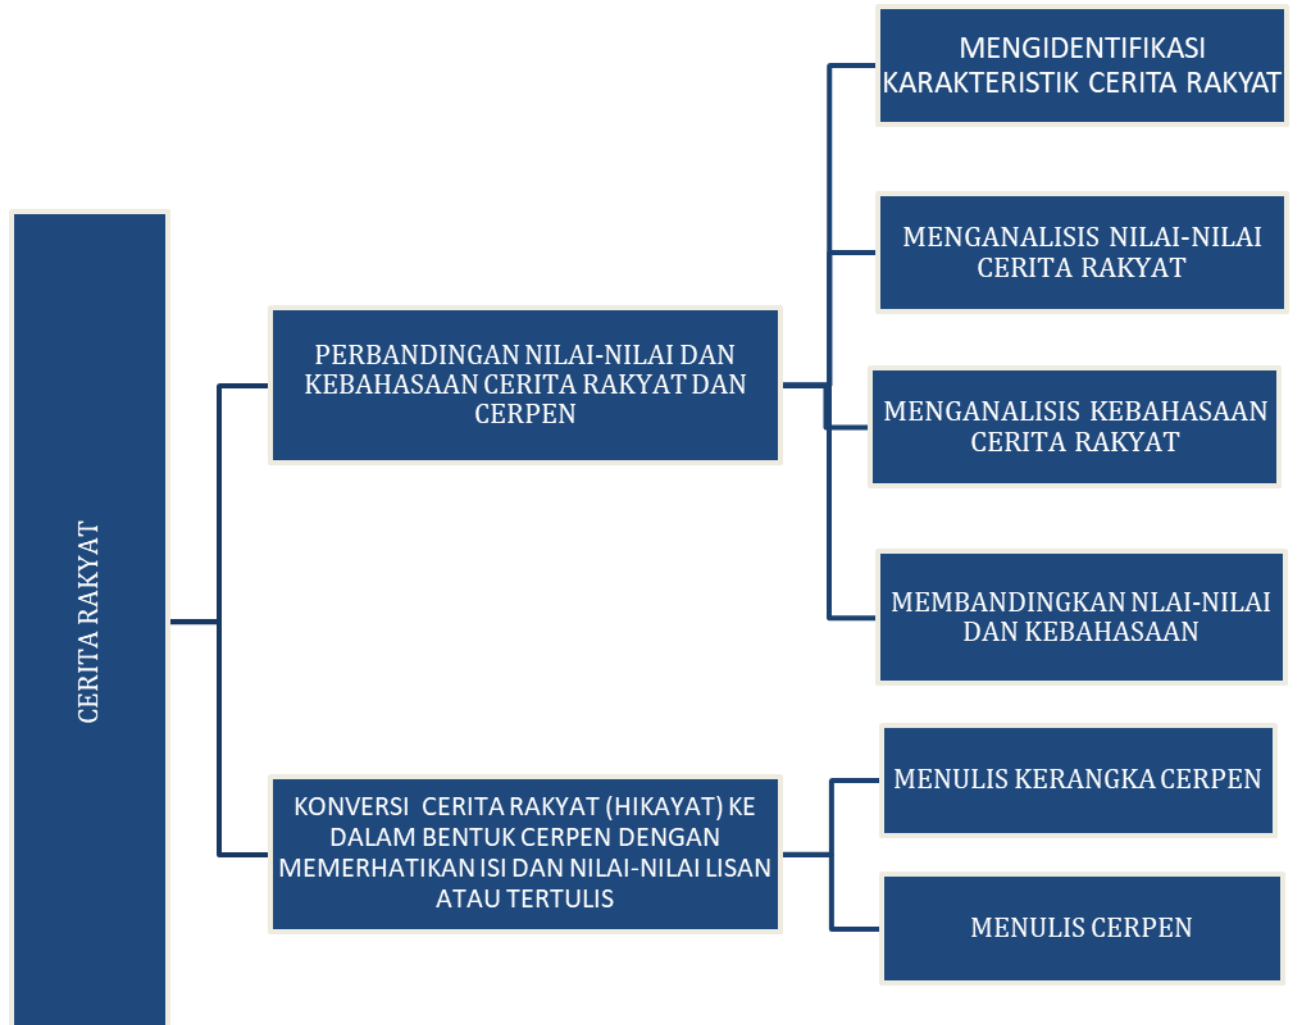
CERITA RAKYAT

PERBANDINGAN NILAI-NILAI DAN KEBAHASAAN CERITA RAKYAT DAN CERPEN

MENGIDENTIFIKASI KARAKTERISTIK CERITA RAKYAT

MENGANALISIS NILAI-NILAI CERITA RAKYAT

MENGANALISIS KEBAHASAAN CERITA RAKYAT

MEMBANDINGKAN NLAI-NILAI DAN KEBAHASAAN

KONVERSI CERITA RAKYAT (HIKAYAT) KE DALAM BENTUK CERPEN DENGAN MEMERHATIKAN ISI DAN NILAI-NILAI LISAN ATAU TERTULIS

MENULIS KERANGKA CERPEN

MENULIS CERPEN